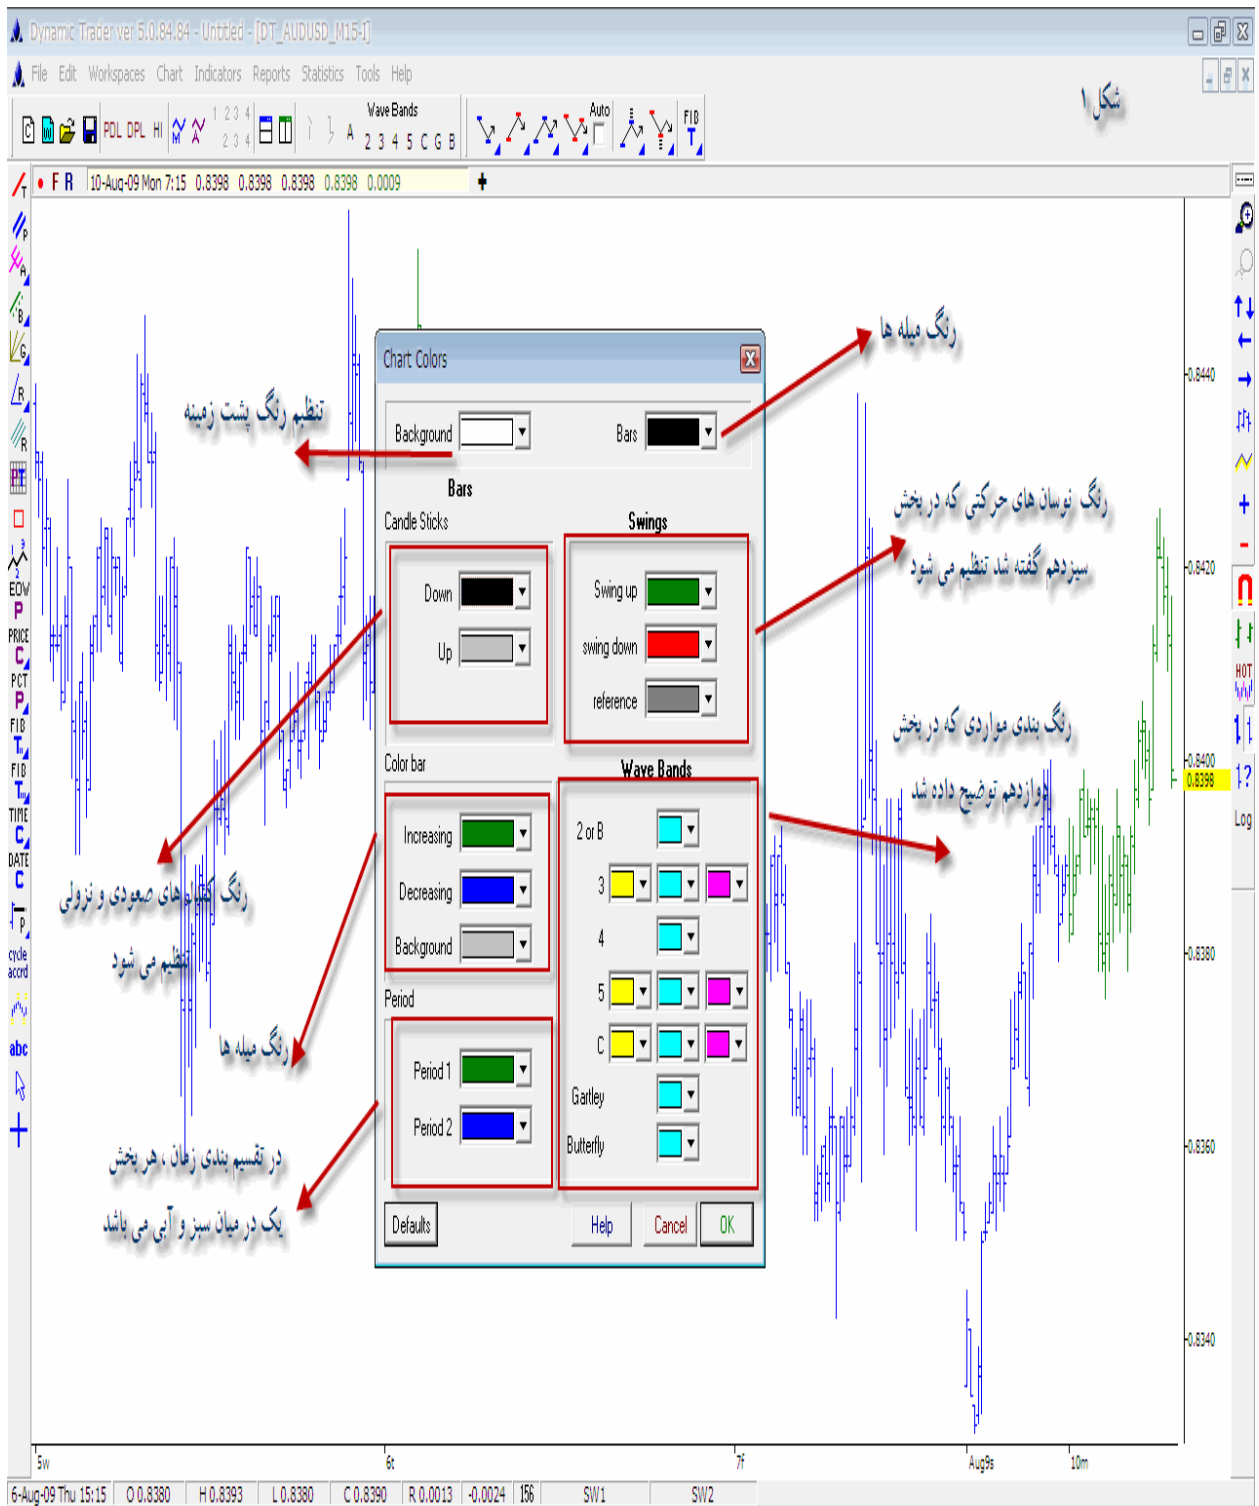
Dynamic Trader ver 5.0.84.84 - Untitled - [DT_AUDUSD_M15-1]

File Edit Workspaces Chart Indicators Reports Statistics Tools Help

شکل ۱

PDL DPL HI 1 2 3 4 2 3 4 Wave Bands 2 3 4 5 C G B Auto FIB

F R 10-Aug-09 Mon 7:15 0.8398 0.8398 0.8398 0.8398 0.0009

Chart Colors

Background Bars

رنگ میله ها

تنظیم رنگ پشت زمینه

Bars

Candle Sticks

Swings

Down

Up

Swing up

swing down

reference

رنگ نوسان های حرکتی که در بخش سیزدهم گفته شد تنظیم می شود

Color bar

Wave Bands

رنگ بندی مواردی که در بخش دوازدهم توضیح داده شد

Increasing

Decreasing

Background

2 or B

3

4

5

C

Gartley

Butterfly

رنگ کندل های صعودی و نزولی تنظیم می شود

Period

Period 1

Period 2

رنگ میله ها

در تقسیم بندی زمان ، هر بخش یک در میان سبز و آبی می باشد

Defaults Help Cancel OK

EOW PRICE PCT FIB FIB TIME DATE cycle accrd abc

HOT Log

0.8440 0.8420 0.8400 0.8398 0.8380 0.8360 0.8340

5w 6t 7f Aug9s 10m

6-Aug-09 Thu 15:15 O 0.8380 H 0.8393 L 0.8380 C 0.8390 R 0.0013 -0.0024 156 SW1 SW2